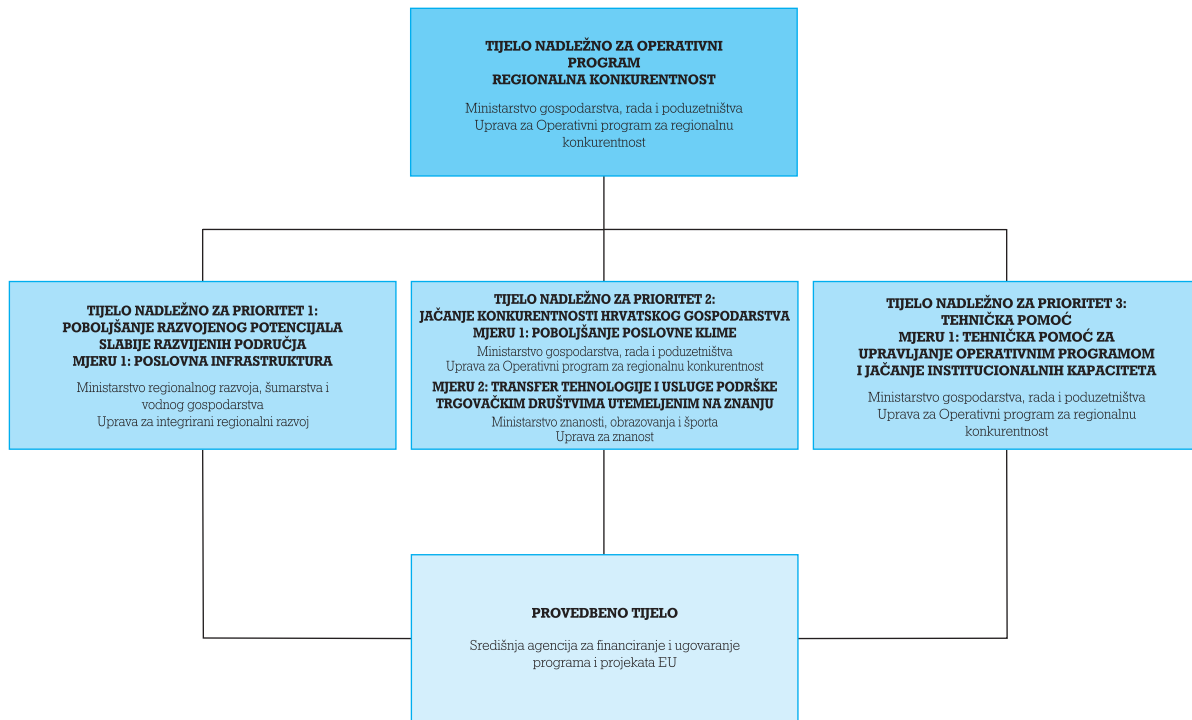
TIJELO NADLEŽNO ZA OPERATIVNI PROGRAM
REGIONALNA KONKURENTNOST

Ministarstvo gospodarstva, rada i poduzetništva
Uprava za Operativni program za regionalnu konkurentnost

TIJELO NADLEŽNO ZA PRIORITET 1:
POBOLJŠANJE RAZVOJENOG POTENCIJALA SLABIJE RAZVIJENIH PODRUČJA
MJERU 1: POSLOVNA INFRASTRUKTURA

Ministarstvo regionalnog razvoja, šumarstva i vodnog gospodarstva
Uprava za integrirani regionalni razvoj

TIJELO NADLEŽNO ZA PRIORITET 2:
JAČANJE KONKURENTNOSTI HRVATSKOG GOSPODARSTVA
MJERU 1: POBOLJŠANJE POSLOVNE KLIME

Ministarstvo gospodarstva, rada i poduzetništva
Uprava za Operativni program za regionalnu konkurentnost

MJERU 2: TRANSFER TEHNOLOGIJE I USLUGE PODRŠKE TRGOVAČKIM DRUŠTVIMA UTEMELJENIM NA ZNANJU

Ministarstvo znanosti, obrazovanja i športa
Uprava za znanost

TIJELO NADLEŽNO ZA PRIORITET 3:
TEHNIČKA POMOĆ
MJERU 1: TEHNIČKA POMOĆ ZA UPRAVLJANJE OPERATIVNIM PROGRAMOM I JAČANJE INSTITUCIONALNIH KAPACITETA

Ministarstvo gospodarstva, rada i poduzetništva
Uprava za Operativni program za regionalnu konkurentnost

PROVEDBENO TIJELO

Središnja agencija za financiranje i ugovaranje programa i projekata EU